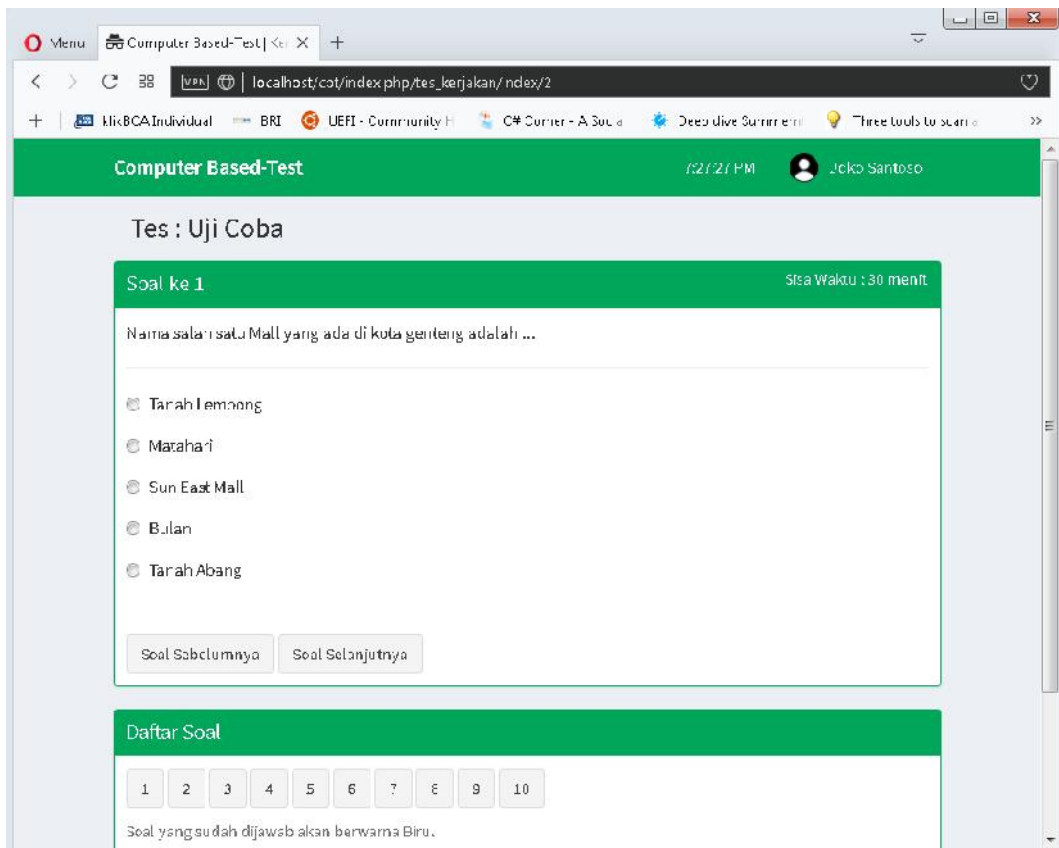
Menu
Computer Based-Test | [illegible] ×
+
VPN | localhost/cbt/index.php/tes_kerjakan/index/2
KlikBCA Individual
BRI
UEFI - Community H
C# Corner - A Soci
Deep dive Summer
Three tools to scan

Computer Based-Test
7:27:27 PM
Joko Santoso

Tes : Uji Coba

Soal ke 1
Sisa Waktu : 30 menit

Nama salah satu Mall yang ada di kota genteng adalah ...

Tanah Lempong
Matahari
Sun East Mall
Bulan
Tanah Abang

Soal Sebelumnya
Soal Selanjutnya

Daftar Soal

1 2 3 4 5 6 7 8 9 10

Soal yang sudah dijawab akan berwarna Biru.